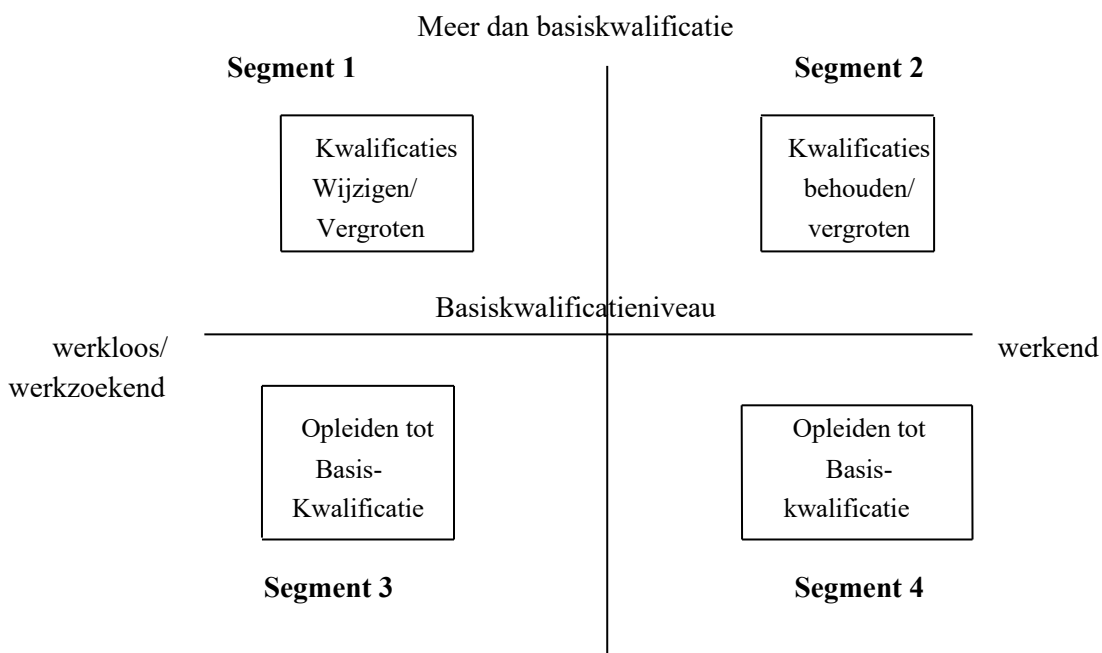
Meer dan basiskwalificatie

**Segment 1**

Kwalificaties Wijzigen/ Vergroten

**Segment 2**

Kwalificaties behouden/ vergroten

Basiskwalificatieniveau

werkloos/ werkzoekend

werkend

Opleiden tot Basis-Kwalificatie

Opleiden tot Basis-kwalificatie

**Segment 3**

**Segment 4**